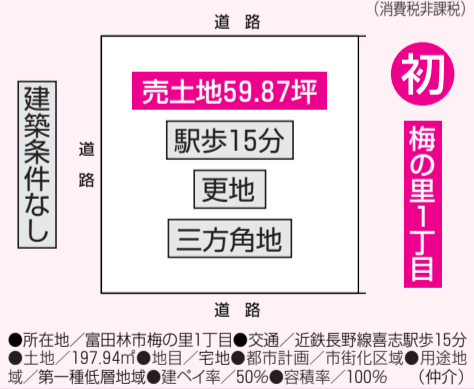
（消費税非課税）

道路

建築条件なし

道路

売土地59.87坪

駅歩15分

更地

三方角地

道路

初

梅の里1丁目

●所在地／富田林市梅の里1丁目●交通／近鉄長野線喜志駅歩15分●土地／197.94㎡●地目／宅地●都市計画／市街化区域●用途地域／第一種低層地域●建ペイ率／50%●容積率／100%　（仲介）